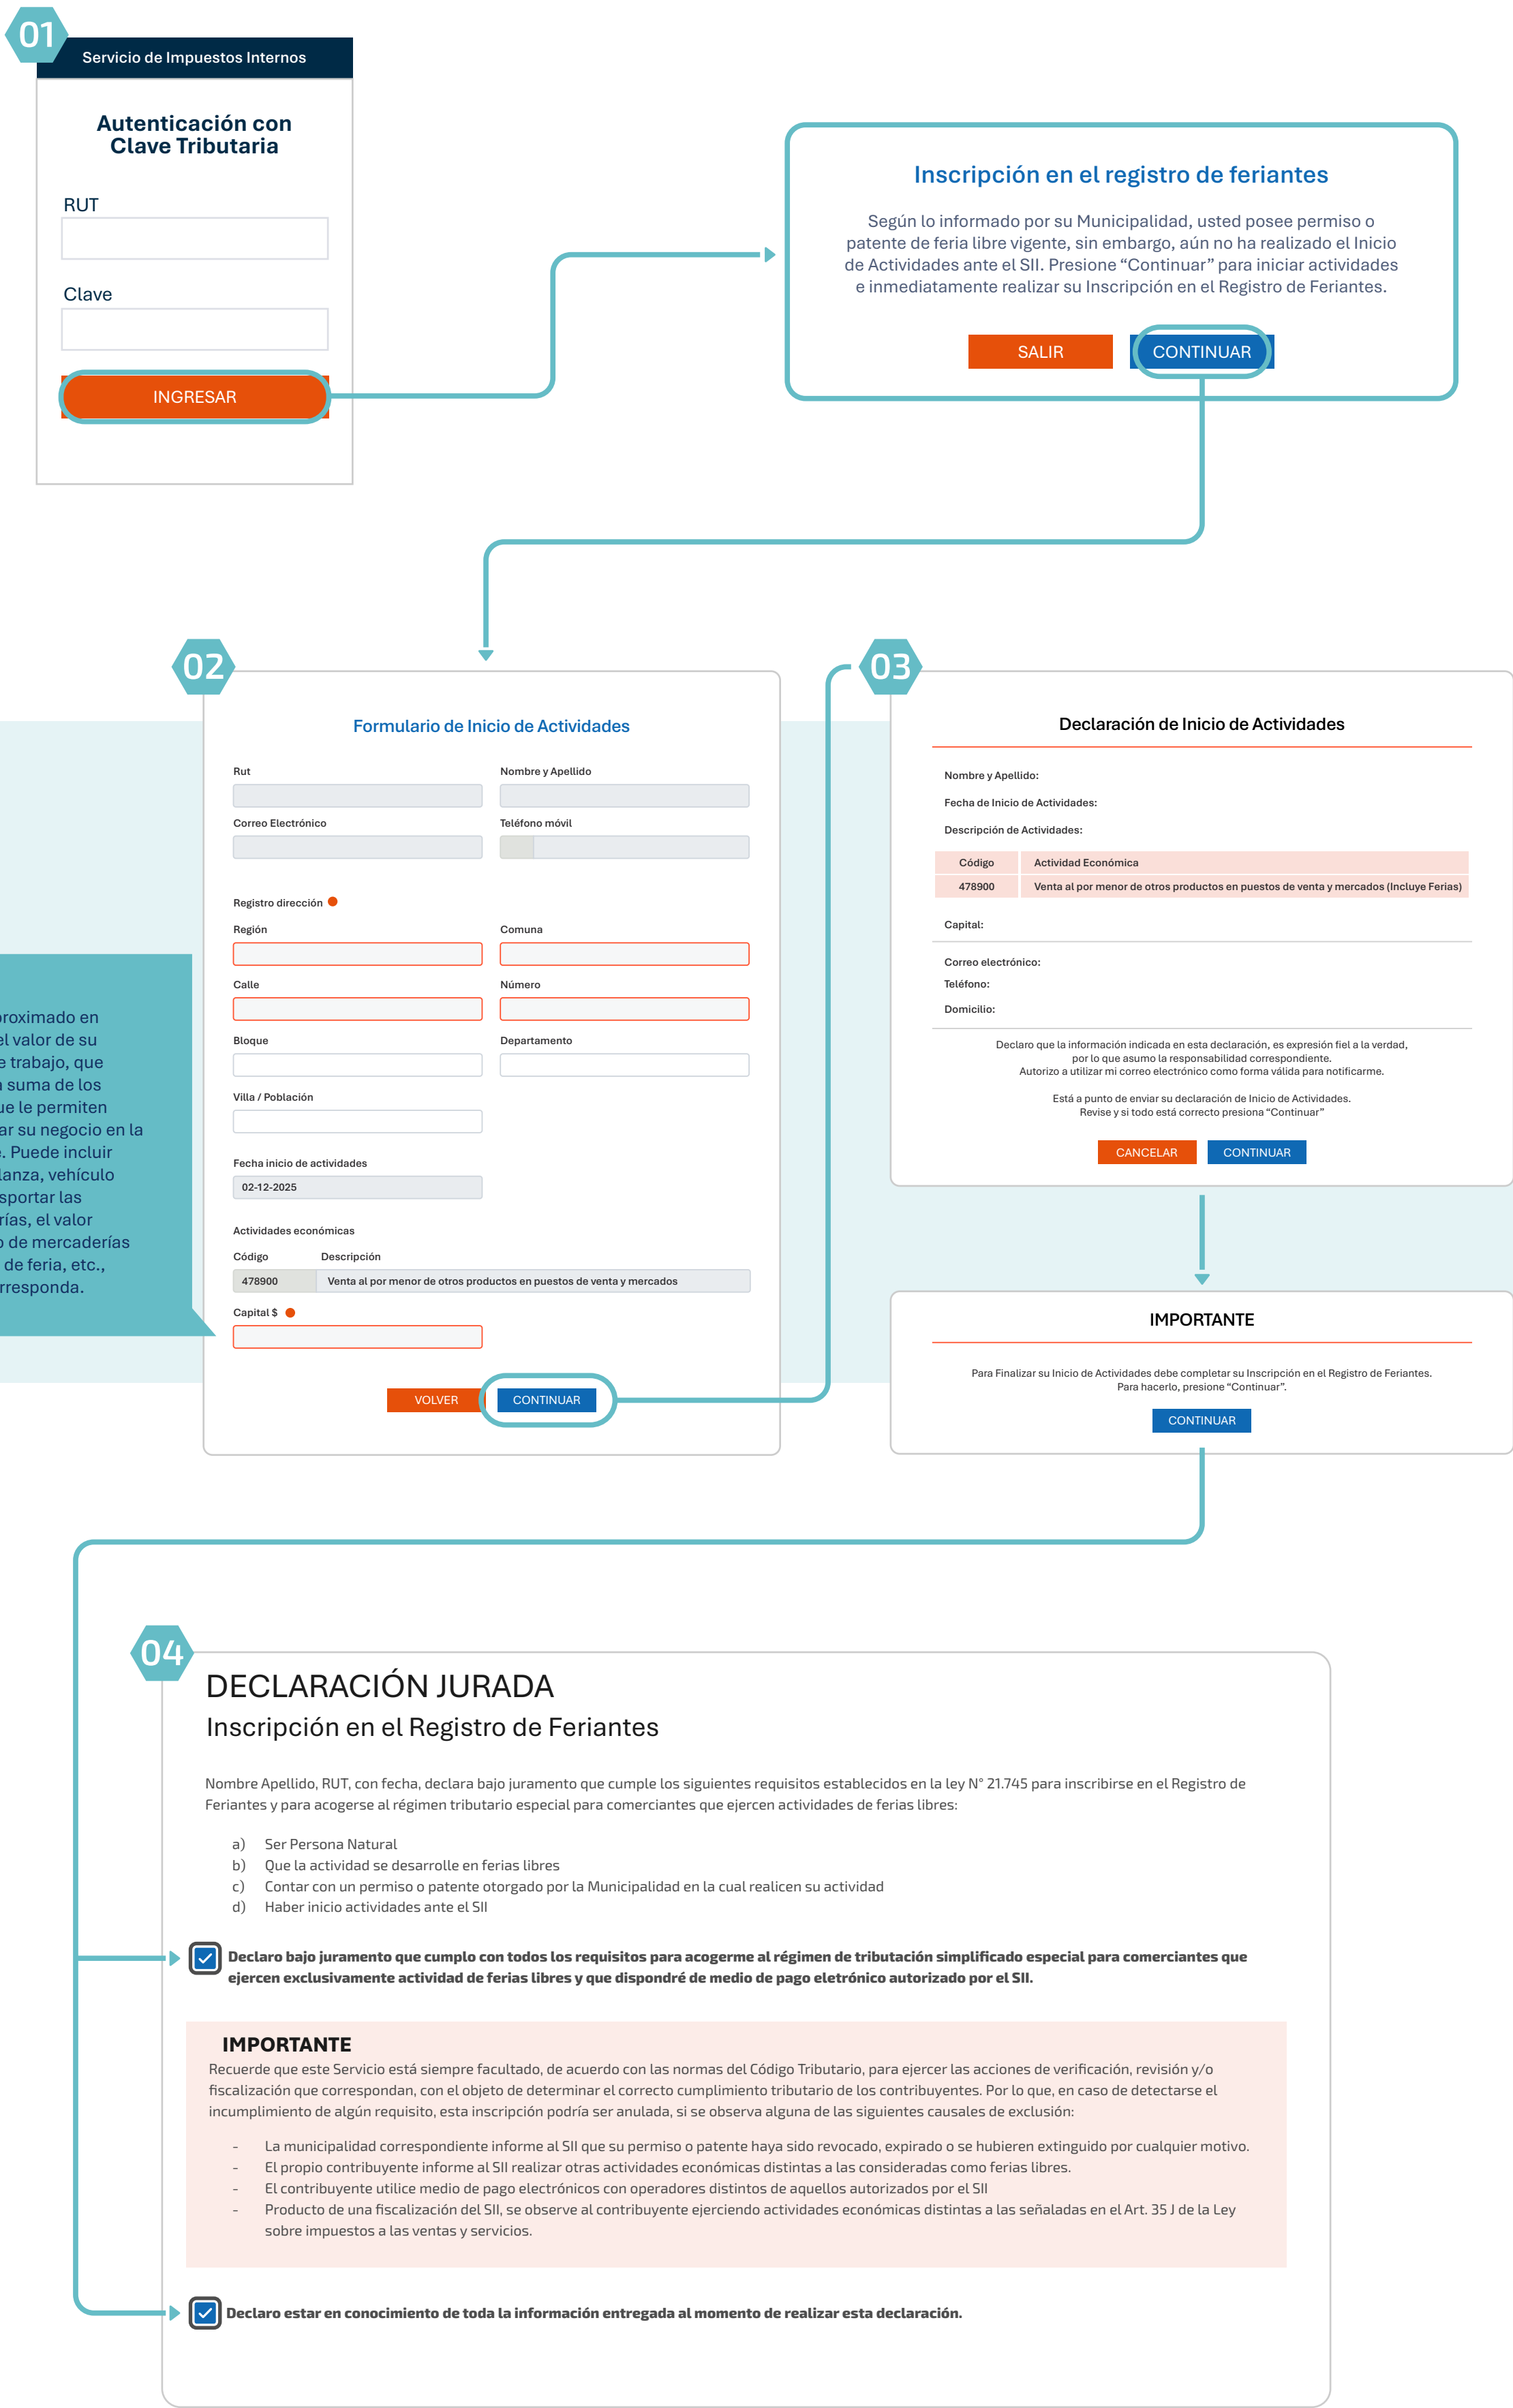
01

Servicio de Impuestos Internos

Autenticación con Clave Tributaria

RUT

Clave

INGRESAR

Inscripción en el registro de feriantes

Según lo informado por su Municipalidad, usted posee permiso o patente de feria libre vigente, sin embargo, aún no ha realizado el Inicio de Actividades ante el SII. Presione “Continuar” para iniciar actividades e inmediatamente realizar su Inscripción en el Registro de Feriantes.

SALIR CONTINUAR

02

Formulario de Inicio de Actividades

Rut
Nombre y Apellido
Correo Electrónico
Teléfono móvil

Registro dirección
Región
Comuna
Calle
Número
Bloque
Departamento
Villa / Población

Fecha inicio de actividades
02-12-2025

Actividades económicas
Código Descripción
478900 Venta al por menor de otros productos en puestos de venta y mercados

Capital $

VOLVER CONTINUAR

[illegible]oximado en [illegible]el valor de su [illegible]e trabajo, que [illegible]a suma de los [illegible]ue le permiten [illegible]ar su negocio en la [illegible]. Puede incluir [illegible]lanza, vehículo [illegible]sportar las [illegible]rías, el valor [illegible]o de mercaderías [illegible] de feria, etc., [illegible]rresponda.

03

Declaración de Inicio de Actividades

Nombre y Apellido:
Fecha de Inicio de Actividades:
Descripción de Actividades:

| Código | Actividad Económica |
|---|---|
| 478900 | Venta al por menor de otros productos en puestos de venta y mercados (Incluye Ferias) |

Capital:

Correo electrónico:
Teléfono:
Domicilio:

Declaro que la información indicada en esta declaración, es expresión fiel a la verdad, por lo que asumo la responsabilidad correspondiente.
Autorizo a utilizar mi correo electrónico como forma válida para notificarme.

Está a punto de enviar su declaración de Inicio de Actividades.
Revise y si todo está correcto presiona “Continuar”

CANCELAR CONTINUAR

IMPORTANTE

Para Finalizar su Inicio de Actividades debe completar su Inscripción en el Registro de Feriantes.
Para hacerlo, presione “Continuar”.

CONTINUAR

04

DECLARACIÓN JURADA
Inscripción en el Registro de Feriantes

Nombre Apellido, RUT, con fecha, declara bajo juramento que cumple los siguientes requisitos establecidos en la ley N° 21.745 para inscribirse en el Registro de Feriantes y para acogerse al régimen tributario especial para comerciantes que ejercen actividades de ferias libres:

a) Ser Persona Natural
b) Que la actividad se desarrolle en ferias libres
c) Contar con un permiso o patente otorgado por la Municipalidad en la cual realicen su actividad
d) Haber inicio actividades ante el SII

Declaro bajo juramento que cumplo con todos los requisitos para acogerme al régimen de tributación simplificado especial para comerciantes que ejercen exclusivamente actividad de ferias libres y que dispondré de medio de pago eletrónico autorizado por el SII.

IMPORTANTE
Recuerde que este Servicio está siempre facultado, de acuerdo con las normas del Código Tributario, para ejercer las acciones de verificación, revisión y/o fiscalización que correspondan, con el objeto de determinar el correcto cumplimiento tributario de los contribuyentes. Por lo que, en caso de detectarse el incumplimiento de algún requisito, esta inscripción podría ser anulada, si se observa alguna de las siguientes causales de exclusión:

- La municipalidad correspondiente informe al SII que su permiso o patente haya sido revocado, expirado o se hubieren extinguido por cualquier motivo.
- El propio contribuyente informe al SII realizar otras actividades económicas distintas a las consideradas como ferias libres.
- El contribuyente utilice medio de pago electrónicos con operadores distintos de aquellos autorizados por el SII
- Producto de una fiscalización del SII, se observe al contribuyente ejerciendo actividades económicas distintas a las señaladas en el Art. 35 J de la Ley sobre impuestos a las ventas y servicios.

Declaro estar en conocimiento de toda la información entregada al momento de realizar esta declaración.